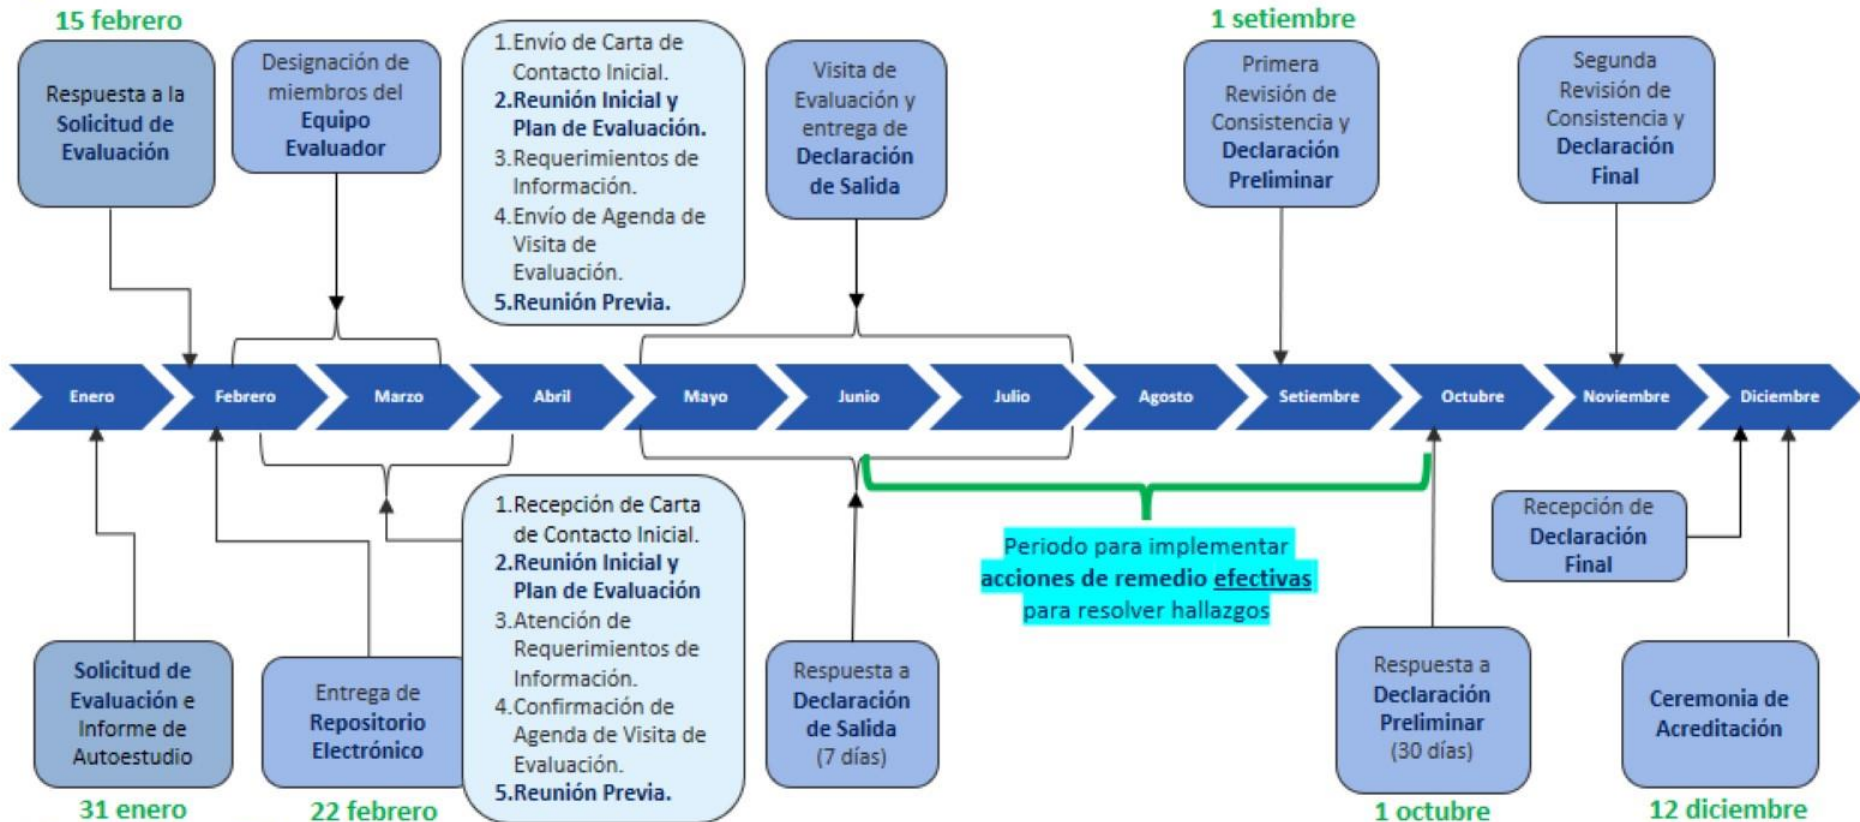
15 febrero

Respuesta a la Solicitud de Evaluación

Designación de miembros del Equipo Evaluador

1. Envío de Carta de Contacto Inicial.
2. Reunión Inicial y Plan de Evaluación.
3. Requerimientos de Información.
4. Envío de Agenda de Visita de Evaluación.
5. Reunión Previa.

Visita de Evaluación y entrega de Declaración de Salida

1 setiembre

Primera Revisión de Consistencia y Declaración Preliminar

Segunda Revisión de Consistencia y Declaración Final

Enero
Febrero
Marzo
Abril
Mayo
Junio
Julio
Agosto
Setiembre
Octubre
Noviembre
Diciembre

1. Recepción de Carta de Contacto Inicial.
2. Reunión Inicial y Plan de Evaluación
3. Atención de Requerimientos de Información.
4. Confirmación de Agenda de Visita de Evaluación.
5. Reunión Previa.

Periodo para implementar acciones de remedio efectivas para resolver hallazgos

Recepción de Declaración Final

Solicitud de Evaluación e Informe de Autoestudio

31 enero

Entrega de Repositorio Electrónico

22 febrero

Respuesta a Declaración de Salida (7 días)

Respuesta a Declaración Preliminar (30 días)

1 octubre

Ceremonia de Acreditación

12 diciembre